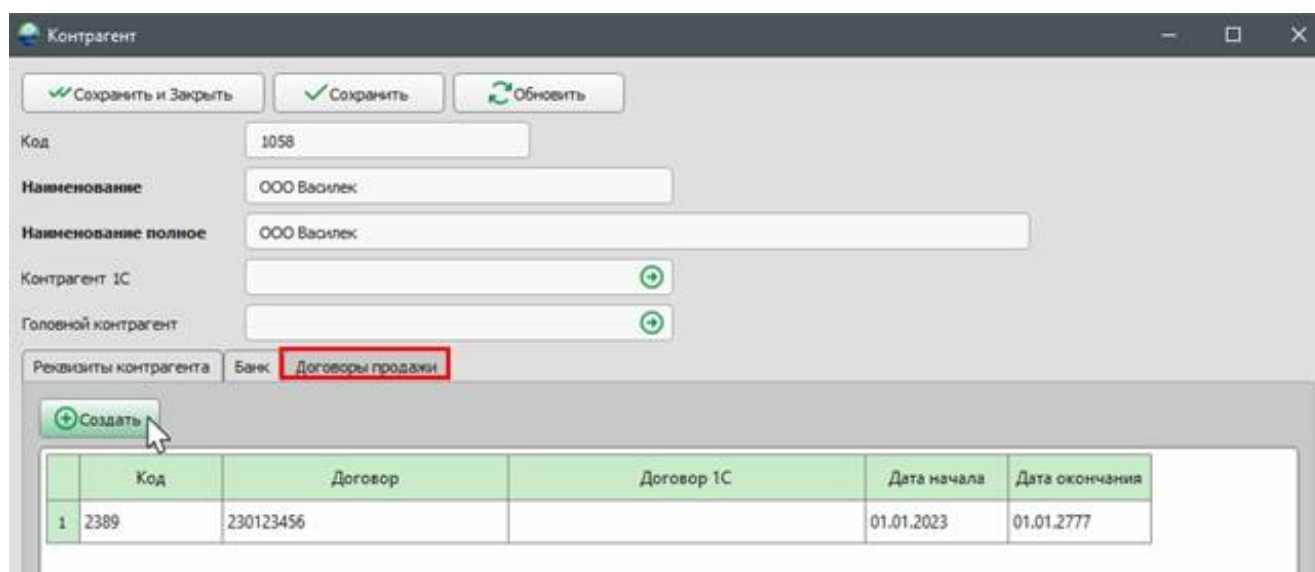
Контрагент

Сохранить и Закрыть
Сохранить
Обновить

Код
1058
Наименование
ООО Василек
Наименование полное
ООО Василек
Контрагент 1С
Головной контрагент

Реквизиты контрагента
Банк
Договоры продажи

Создать

| | Код | Договор | Договор 1С | Дата начала | Дата окончания |
|---|---|---|---|---|---|
| 1 | 2389 | 230123456 | | 01.01.2023 | 01.01.2777 |